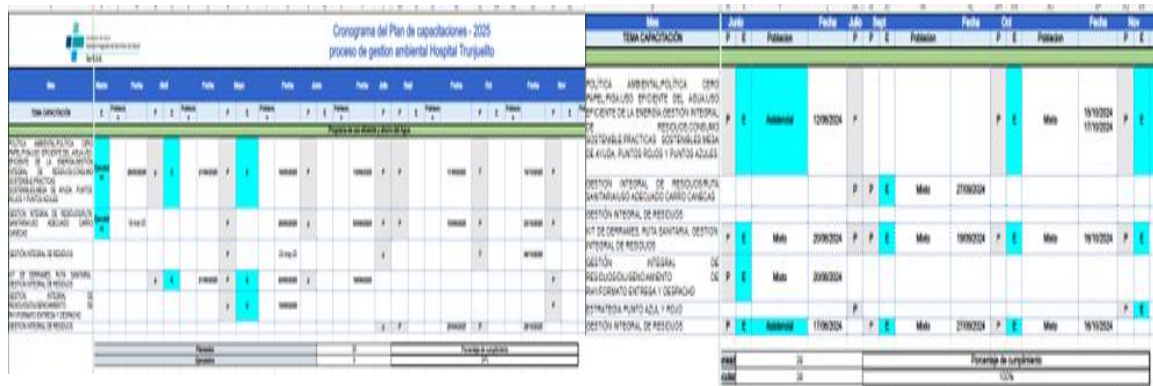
Cronograma del Plan de capacitaciones - 2025
proceso de gestion ambiental Hospital Trunjuelito

| Mes | Julio | | Fecha | Julio | Sept | | Fecha | Oct | | Fecha | Nov | |
|---|---|---|---|---|---|---|---|---|---|---|---|---|
| TEMA CAPACITACIÓN | P | E | Poblacion | P | P | E | Poblacion | P | E | Poblacion | P | E |
| POLITICA AMBIENTAL/POLITICA CERO PAPEL/PGIA/USO EFICIENTE DEL AGUA/USO EFICIENTE DE LA ENERGIA GESTION INTEGRAL DE RESIDUOS CONSUMO SOSTENIBLE PRACTICAS SOSTENIBLES MESA DE AYUDA, PUNTOS ROJOS Y PUNTOS AZULES | P | E | Asistencial | 12/06/2024 | | | | P | E | Mixto | 15/10/2024 17/10/2024 | P | E |
| GESTION INTEGRAL DE RESIDUOS/RUTA SANITARIA/USO ADECUADO CARRO CANECAS | | | | | P | P | E | Mixto | 27/09/2024 | | | | |
| GESTION INTEGRAL DE RESIDUOS | | | | | | | | | | | | |
| KIT DE DERRAMES, RUTA SANITARIA, GESTION INTEGRAL DE RESIDUOS | P | E | Mixto | 20/06/2024 | P | P | E | Mixto | 19/09/2024 | P | E | Mixto | 16/10/2024 | P | E |
| GESTIÓN INTEGRAL DE RESIDUOS/DILIGENCIAMIENTO DE RH1/FORMATO ENTREGA Y DESPACHO | P | E | Mixto | 20/06/2024 | | | | | | | | |
| ESTRATEGIA PUNTO AZUL Y ROJO | | | | | P | | | | | | P | E |
| GESTION INTEGRAL DE RESIDUOS | P | E | Asistencial | 17/06/2024 | | P | E | Mixto | 27/09/2024 | P | E | Mixto | 16/10/2024 |

Porgrama de uso eficiente y ahorro del agua

Planeadas
Ejecutadas
Porcentaje de cumplimiento

ineadas | 34 | Porcentaje de cumplimiento
cutadas | 34 | 100%